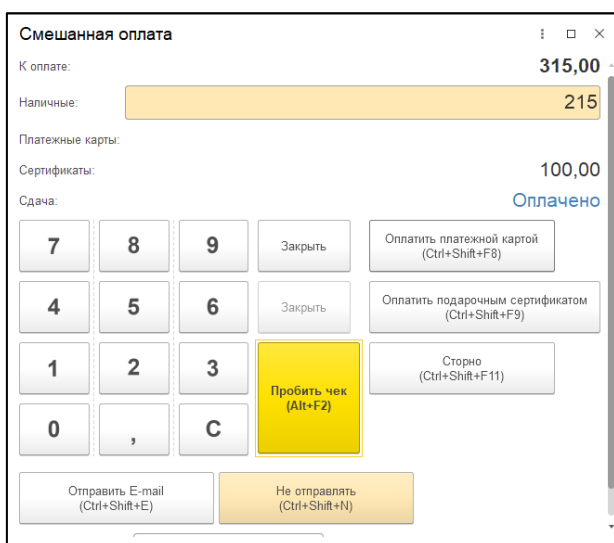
Смешанная оплата

К оплате: 315,00

Наличные: 215

Платежные карты:

Сертификаты: 100,00

Сдача: Оплачено

7 8 9 Закрыть

Оплатить платежной картой (Ctrl+Shift+F8)

4 5 6 Закрыть

Оплатить подарочным сертификатом (Ctrl+Shift+F9)

1 2 3

Пробить чек (Alt+F2)

Сторно (Ctrl+Shift+F11)

0 , C

Отправить E-mail (Ctrl+Shift+E)

Не отправлять (Ctrl+Shift+N)